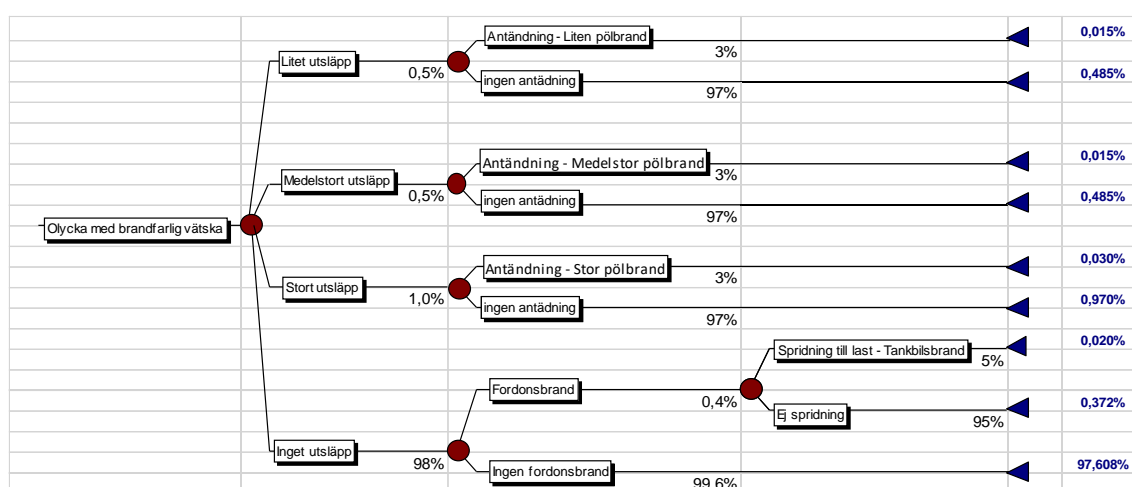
Olycka med brandfarlig vätska

Litet utsläpp
0,5%
Antändning - Liten pölbrand
3%
0,015%
ingen antädning
97%
0,485%

Medelstort utsläpp
0,5%
Antändning - Medelstor pölbrand
3%
0,015%
ingen antädning
97%
0,485%

Stort utsläpp
1,0%
Antändning - Stor pölbrand
3%
0,030%
ingen antädning
97%
0,970%

Inget utsläpp
98%
Fordonsbrand
0,4%
Spridning till last - Tankbilsbrand
5%
0,020%
Ej spridning
95%
0,372%
Ingen fordonsbrand
99,6%
97,608%